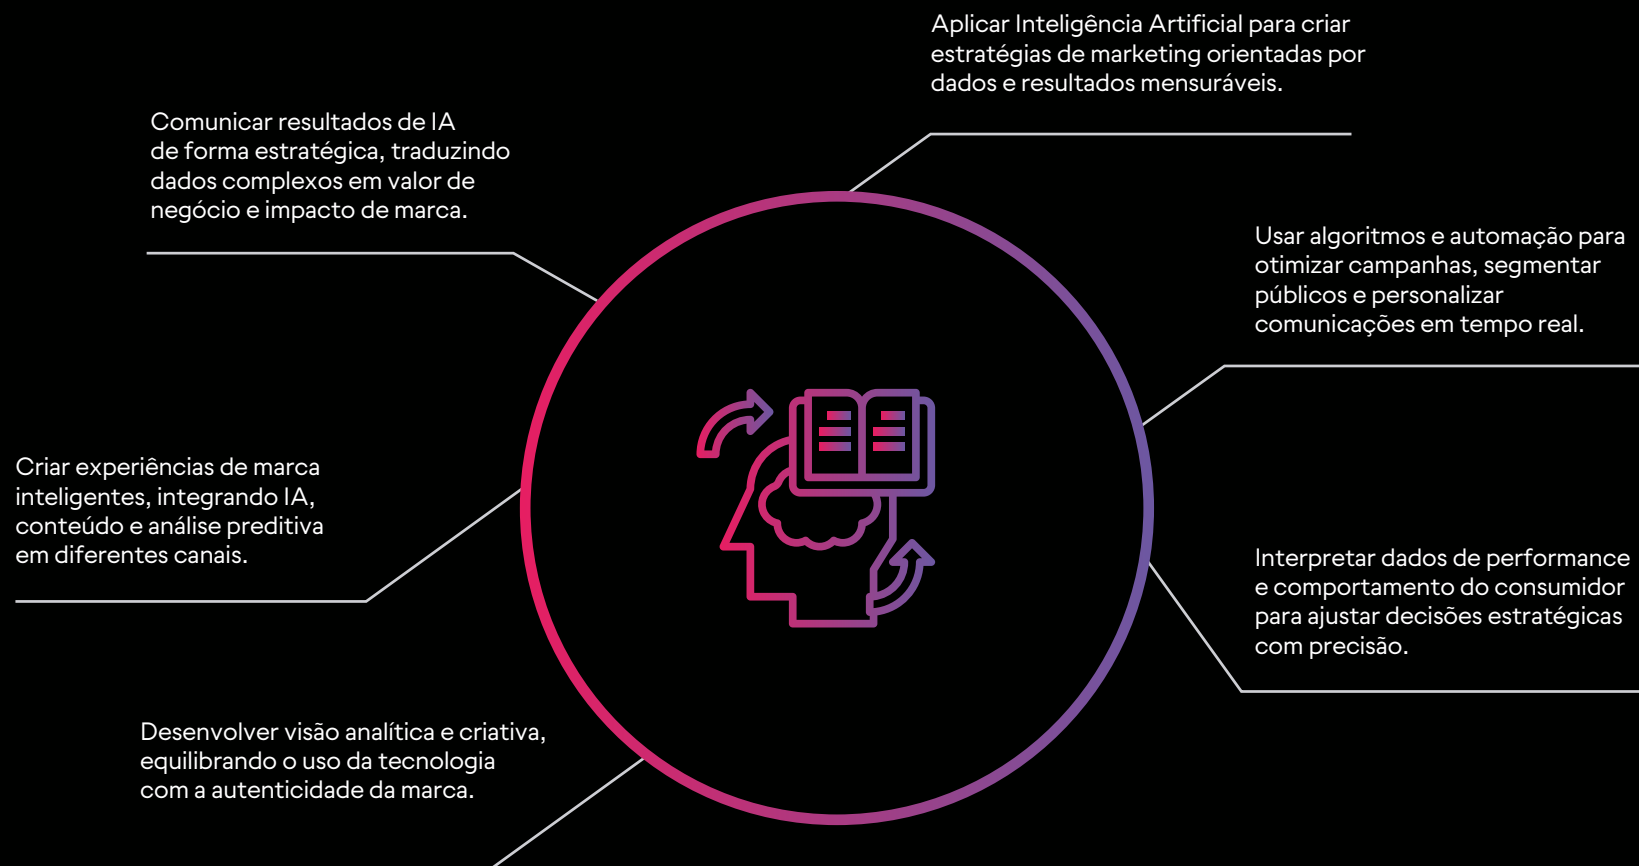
Aplicar Inteligência Artificial para criar estratégias de marketing orientadas por dados e resultados mensuráveis.

Comunicar resultados de IA de forma estratégica, traduzindo dados complexos em valor de negócio e impacto de marca.

Usar algoritmos e automação para otimizar campanhas, segmentar públicos e personalizar comunicações em tempo real.

Criar experiências de marca inteligentes, integrando IA, conteúdo e análise preditiva em diferentes canais.

Interpretar dados de performance e comportamento do consumidor para ajustar decisões estratégicas com precisão.

Desenvolver visão analítica e criativa, equilibrando o uso da tecnologia com a autenticidade da marca.